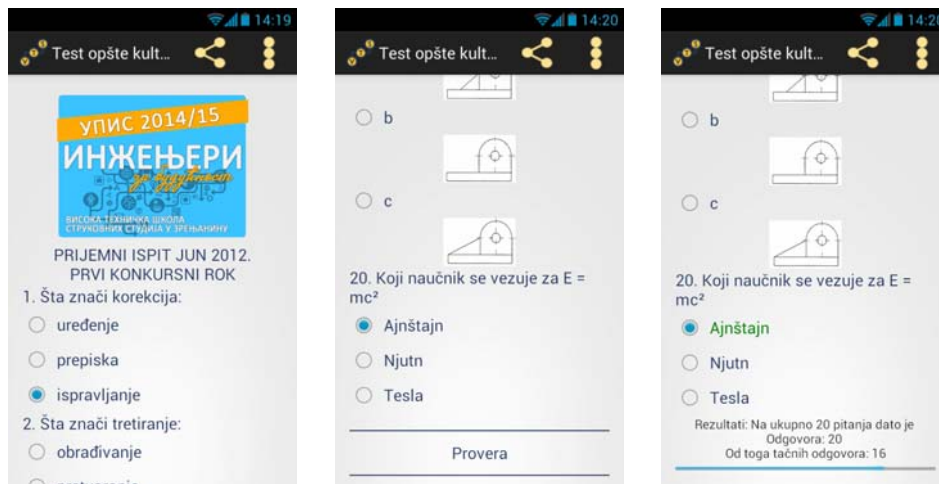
14:19

Test opšte kult...

УПИС 2014/15

ИНЖЕЊЕРИ

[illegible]

ВИСОКА ТЕХНИЧКА ШКОЛА СТРУКОВНИХ СТУДИЈА У ЗРЕЊАНИНУ

PRIJEMNI ISPIT JUN 2012. PRVI KONKURSNI ROK

1. Šta znači korekcija:

uređenje

prepiska

ispravljanje

2. Šta znači tretiranje:

obrađivanje

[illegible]

14:20

Test opšte kult...

b

c

20. Koji naučnik se vezuje za E = $mc^2$

Ajnštajn

Njutn

Tesla

Provera

14:2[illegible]

Test opšte kult...

b

c

20. Koji naučnik se vezuje za E = $mc^2$

Ajnštajn

Njutn

Tesla

Rezultati: Na ukupno 20 pitanja dato je Odgovora: 20
Od toga tačnih odgovora: 16